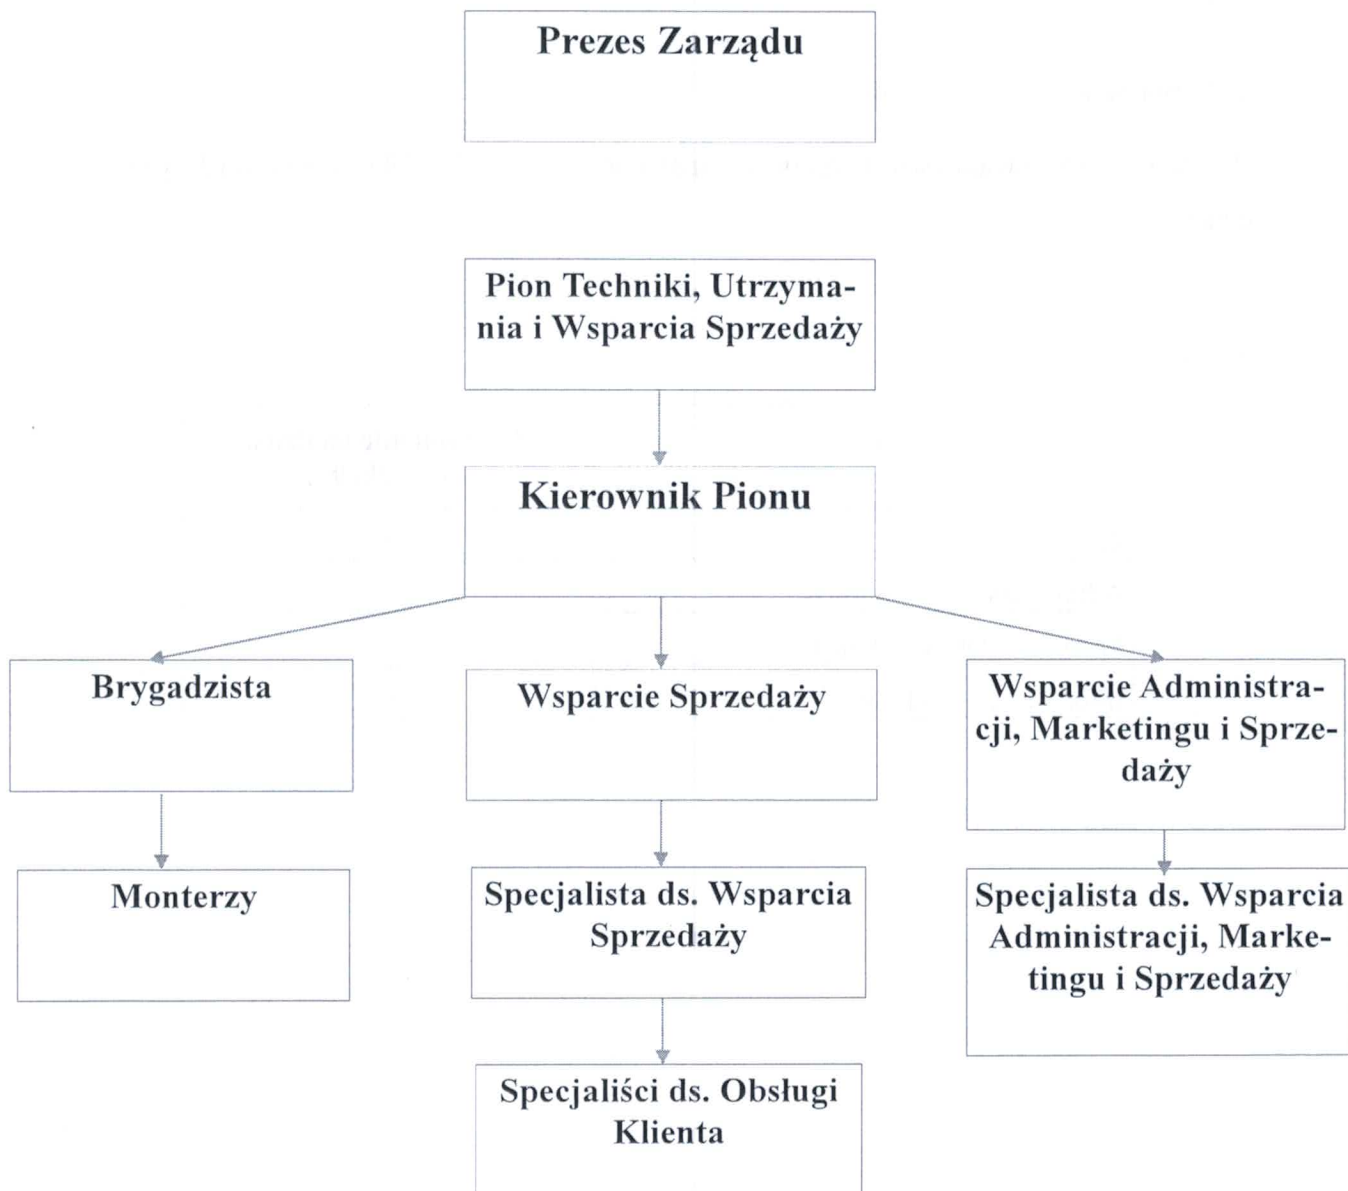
Prezes Zarządu

Pion Techniki, Utrzymania i Wsparcia Sprzedaży

Kierownik Pionu

Brygadzista

Wsparcie Sprzedaży

Wsparcie Administracji, Marketingu i Sprzedaży

Monterzy

Specjalista ds. Wsparcia Sprzedaży

Specjalista ds. Wsparcia Administracji, Marketingu i Sprzedaży

Specjaliści ds. Obsługi Klienta